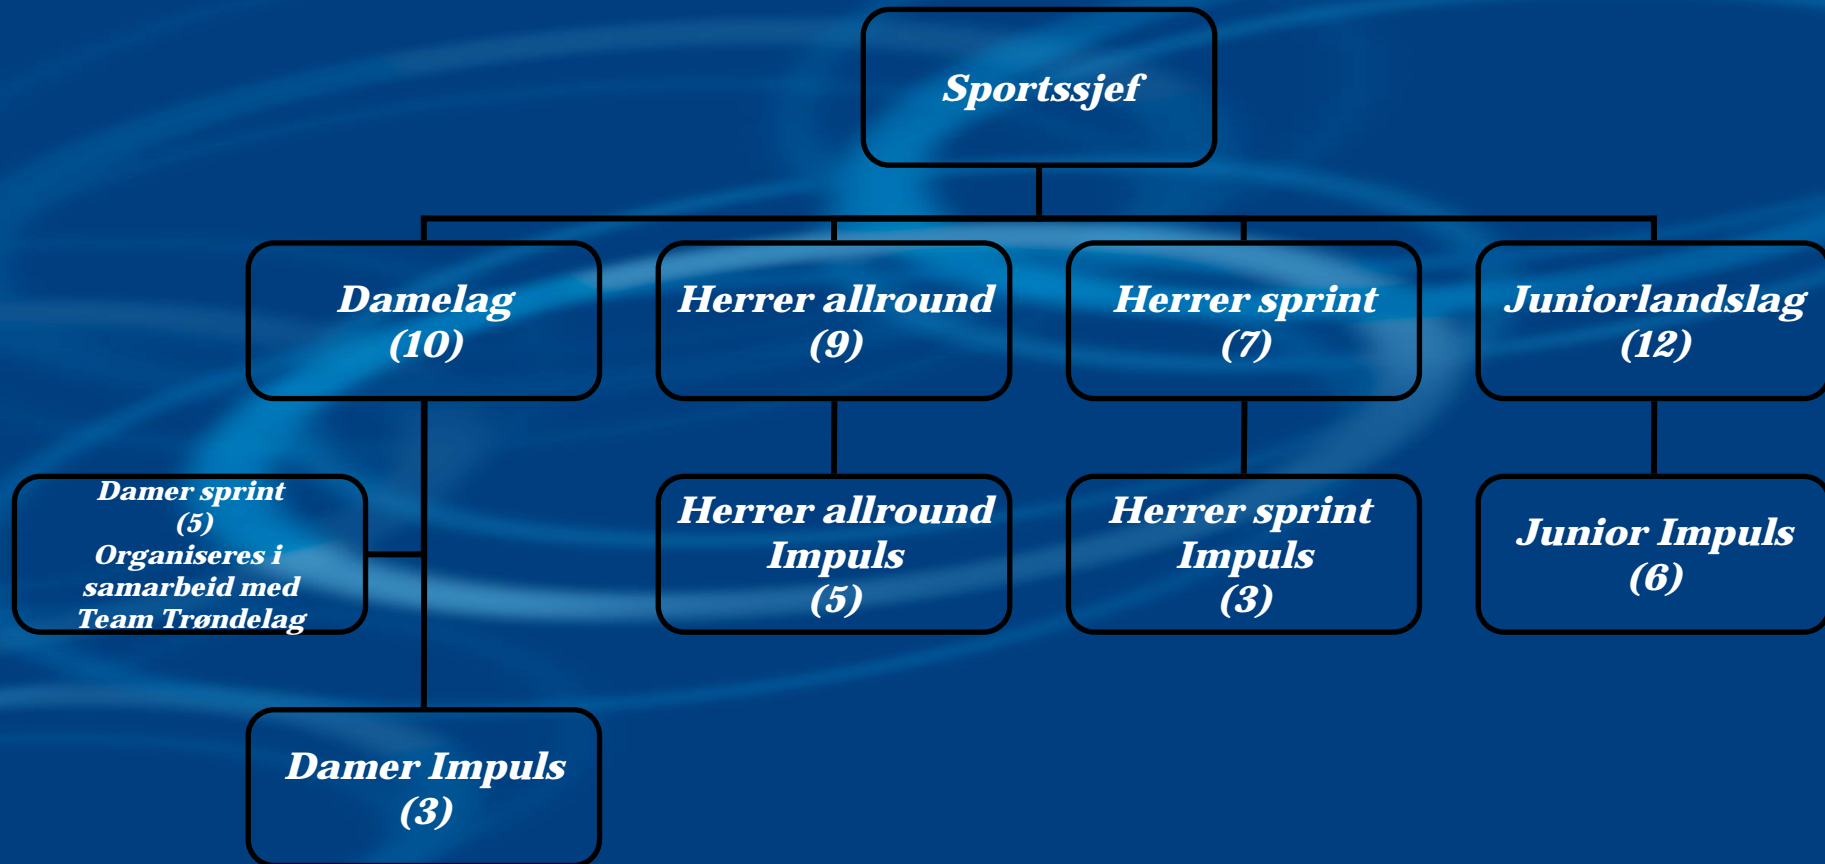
Sportssjef

Damelag (10)

Herrer allround (9)

Herrer sprint (7)

Juniorlandslag (12)

Damer sprint (5) Organiseres i samarbeid med Team Trøndelag

Herrer allround Impuls (5)

Herrer sprint Impuls (3)

Junior Impuls (6)

Damer Impuls (3)